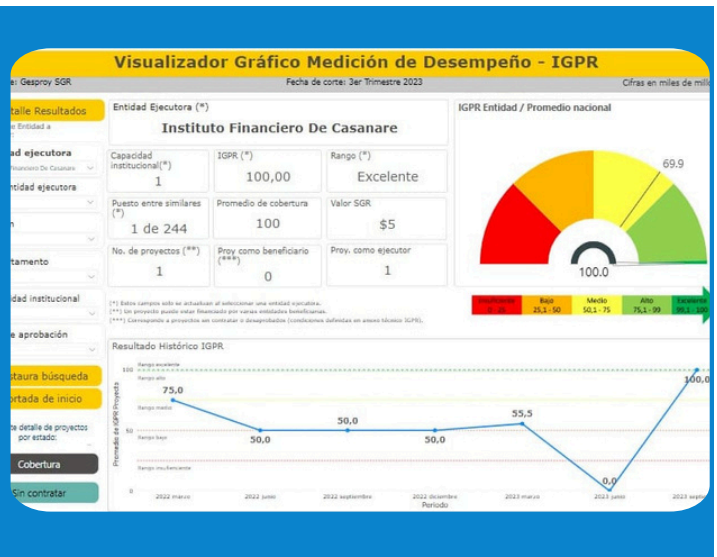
Visualizador Gráfico Medición de Desempeño - IGPR

e: Gesproy SGR

Fecha de corte: 3er Trimestre 2023

Cifras en miles de mil

talle Resultados

e Entidad a

dad ejecutora

Financiero De Casanare

ntidad ejecutora

n

tamento

dad institucional

e aprobación

staura búsqueda

ortada de inicio

te detalle de proyectos por estado:

Cobertura

Sin contratar

Entidad Ejecutora (*)

Instituto Financiero De Casanare

| Capacidad institucional(*) | IGPR (*) | Rango (*) |
|---|---|---|
| 1 | 100,00 | Excelente |
| Puesto entre similares (*) | Promedio de cobertura | Valor SGR |
| 1 de 244 | 100 | $5 |
| No. de proyectos (**) | Proy como beneficiario (***) | Proy. como ejecutor |
| 1 | 0 | 1 |

(*) Estos campos solo se actualizan al seleccionar una entidad ejecutora.
(**) Un proyecto puede estar financiado por varias entidades beneficiarias.
(***) Corresponde a proyectos sin contratar o desaprobados (condiciones definidas en anexo técnico IGPR).

IGPR Entidad / Promedio nacional

69.9

100.0

| Insuficiente | Bajo | Medio | Alto | Excelente |
|---|---|---|---|---|
| 0 - 25 | 25,1 - 50 | 50,1 - 75 | 75,1 - 99 | 99,1 - 100 |

Resultado Histórico IGPR

Rango excelente
Rango alto
Rango medio
Rango bajo
Rango insuficiente

Promedio de IGPR Proyecto

100
50
0

75,0
50,0
50,0
50,0
55,5
0,0
100,0

2022 marzo
2022 junio
2022 septiembre
2022 diciembre
2023 marzo
2023 junio
2023 sept

Periodo